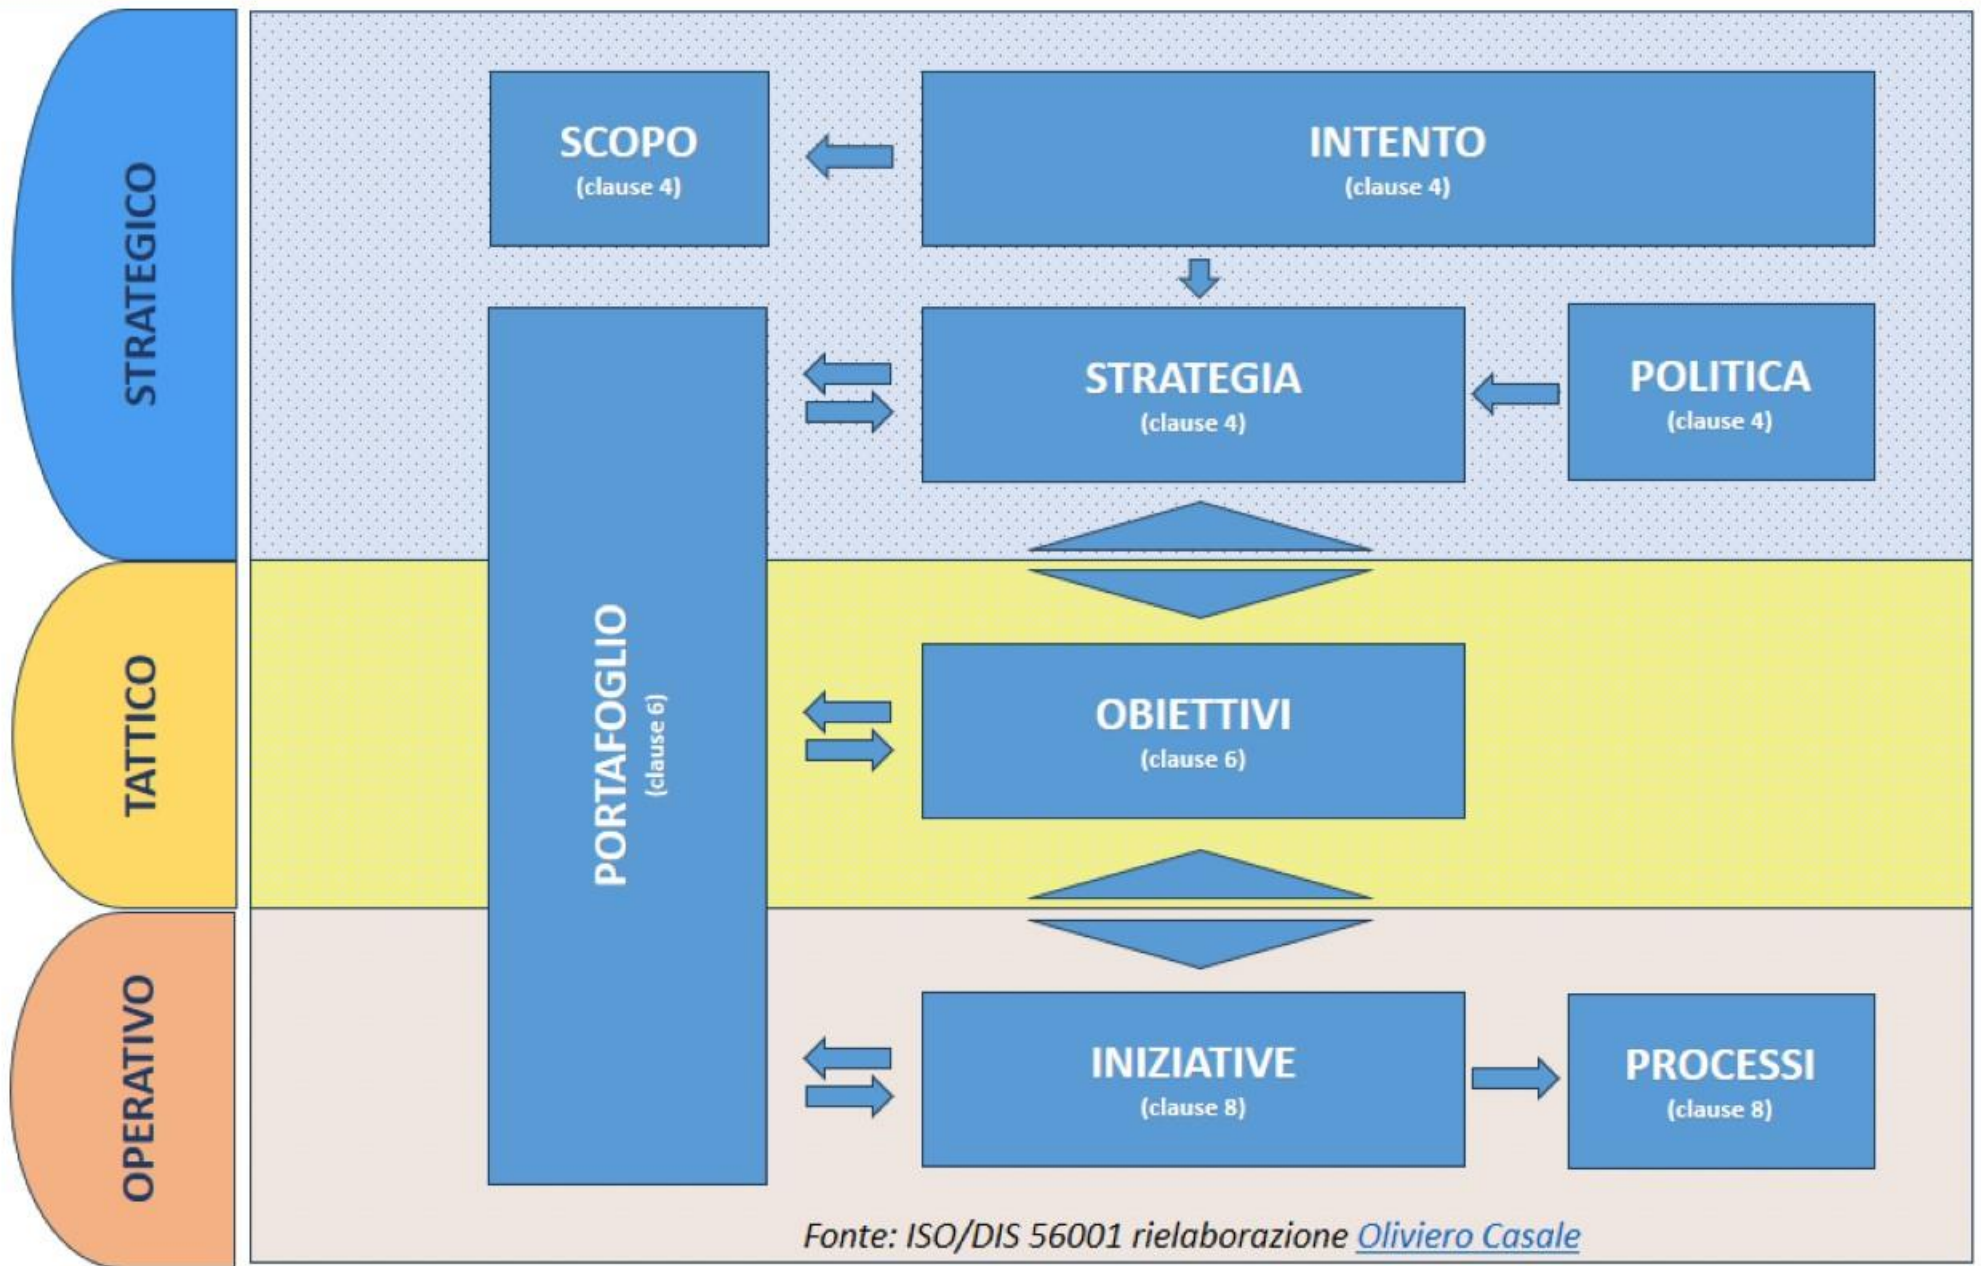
STRATEGICO

TATTICO

OPERATIVO

SCOPO
(clause 4)

INTENTO
(clause 4)

STRATEGIA
(clause 4)

POLITICA
(clause 4)

PORTAFOGLIO
(clause 6)

OBIETTIVI
(clause 6)

INIZIATIVE
(clause 8)

PROCESSI
(clause 8)

Fonte: ISO/DIS 56001 rielaborazione Oliviero Casale